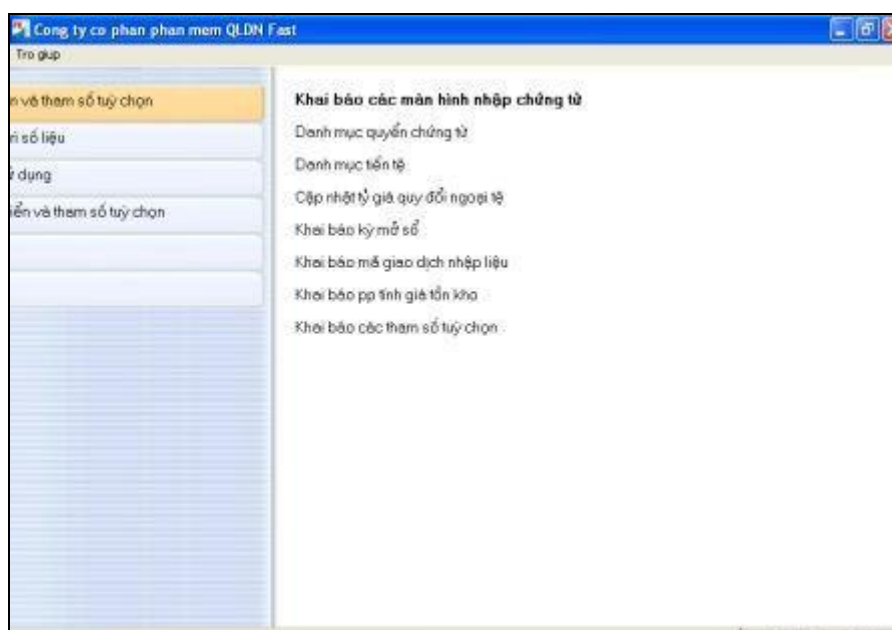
Cong ty co phan phan mem QLDN Fast

Tro giup

n và tham số tuỳ chọn

ri số liệu

ử dụng

iển và tham số tuỳ chọn

Khai báo các màn hình nhập chứng từ

Danh mục quyển chứng từ

Danh mục tiền tệ

Cập nhật tỷ giá quy đổi ngoại tệ

Khai báo kỳ mở sổ

Khai báo mã giao dịch nhập liệu

Khai báo pp tính giá tồn kho

Khai báo các tham số tuỳ chọn